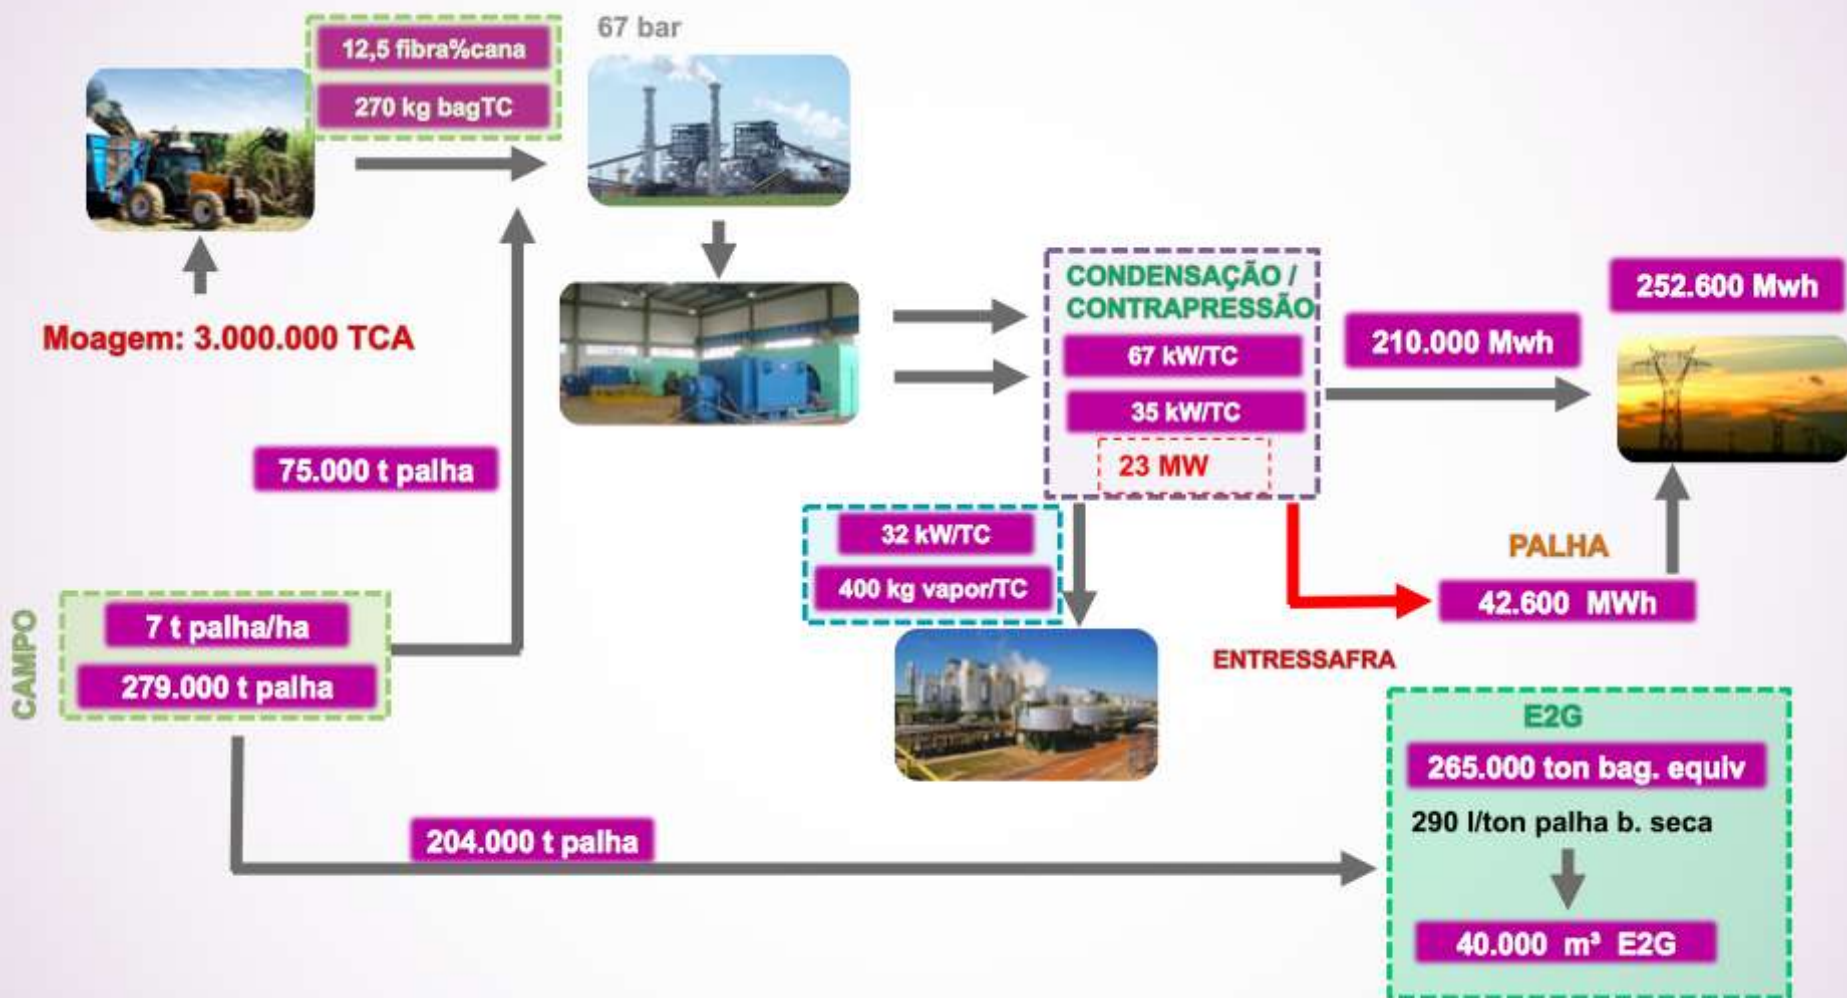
12,5 fibra%cana

270 kg bagTC

67 bar

Moagem: 3.000.000 TCA

CONDENSAÇÃO / CONTRAPRESSÃO

67 kW/TC

35 kW/TC

23 MW

210.000 Mwh

252.600 Mwh

75.000 t palha

32 kW/TC

400 kg vapor/TC

PALHA

42.600 MWh

ENTRESSAFRA

CAMPO

7 t palha/ha

279.000 t palha

E2G

265.000 ton bag. equiv

290 l/ton palha b. seca

204.000 t palha

40.000 m³ E2G